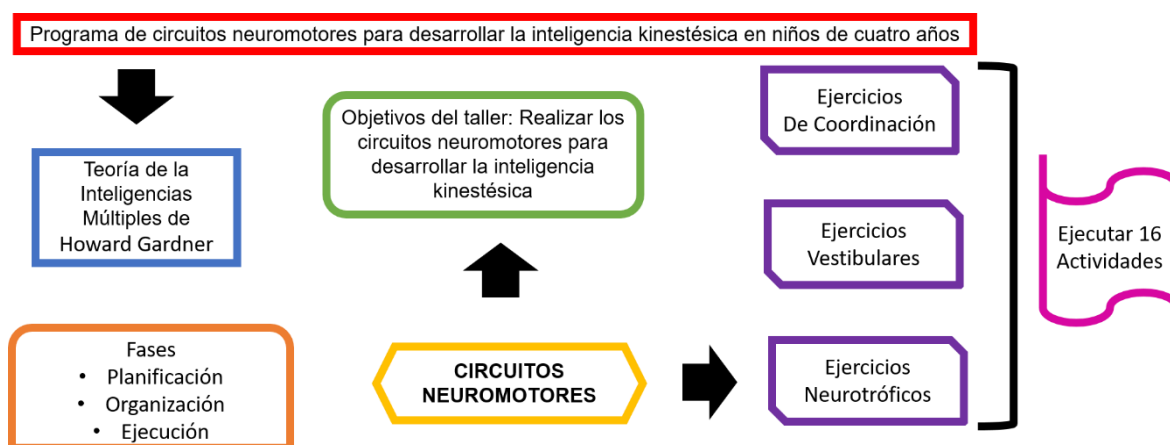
Programa de circuitos neuromotores para desarrollar la inteligencia kinestésica en niños de cuatro años

Teoría de la Inteligencias Múltiples de Howard Gardner

Objetivos del taller: Realizar los circuitos neuromotores para desarrollar la inteligencia kinestésica

Ejercicios De Coordinación

Ejercicios Vestibulares

Ejercicios Neurotróficos

Ejecutar 16 Actividades

Fases
• Planificación
• Organización
• Ejecución

CIRCUITOS NEUROMOTORES